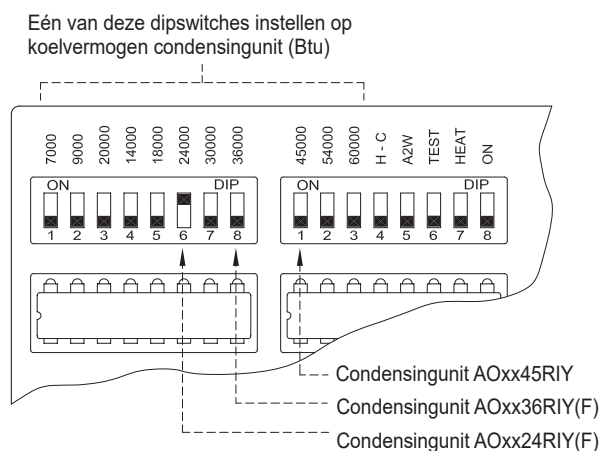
Eén van deze dipswitches instellen op koelvermogen condensingunit (Btu)

7000 9000 20000 14000 18000 24000 30000 36000

ON DIP
1 2 3 4 5 6 7 8

45000 54000 60000 H - C A2W TEST HEAT ON

ON DIP
1 2 3 4 5 6 7 8

Condensingunit AOxx45RIY
Condensingunit AOxx36RIY(F)
Condensingunit AOxx24RIY(F)